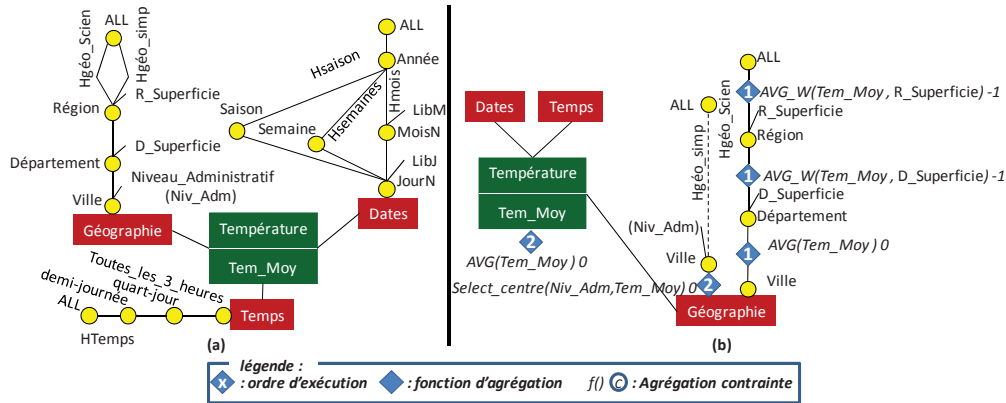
Hgéo_Scien
ALL
Hgéo_simp
R_Superficie
Région
D_Superficie
Département
Niveau_Administratif (Niv_Adm)
Ville
Géographie
ALL
Hsaison
Année
Hmois
LibM
Saison
Semaine
Hsemaines
MoisN
LibJ
JourN
Dates
Température
Tem_Moy
Toutes_les_3_heures
quart-jour
demi-journée
ALL
Temps
HTemps
(a)

Dates
Temps
Température
Tem_Moy
2
AVG(Tem_Moy ) 0
ALL
Hgéo_simp
Hgéo_Scien
(Niv_Adm)
Ville
2
Select_centre(Niv_Adm,Tem_Moy) 0
Géographie
ALL
1
AVG_W(Tem_Moy , R_Superficie) -1
R_Superficie
Région
1
AVG_W(Tem_Moy , D_Superficie) -1
D_Superficie
Département
1
AVG(Tem_Moy ) 0
Ville
(b)

légende :
x : ordre d'exécution
: fonction d'agrégation
f() C : Agrégation contrainte